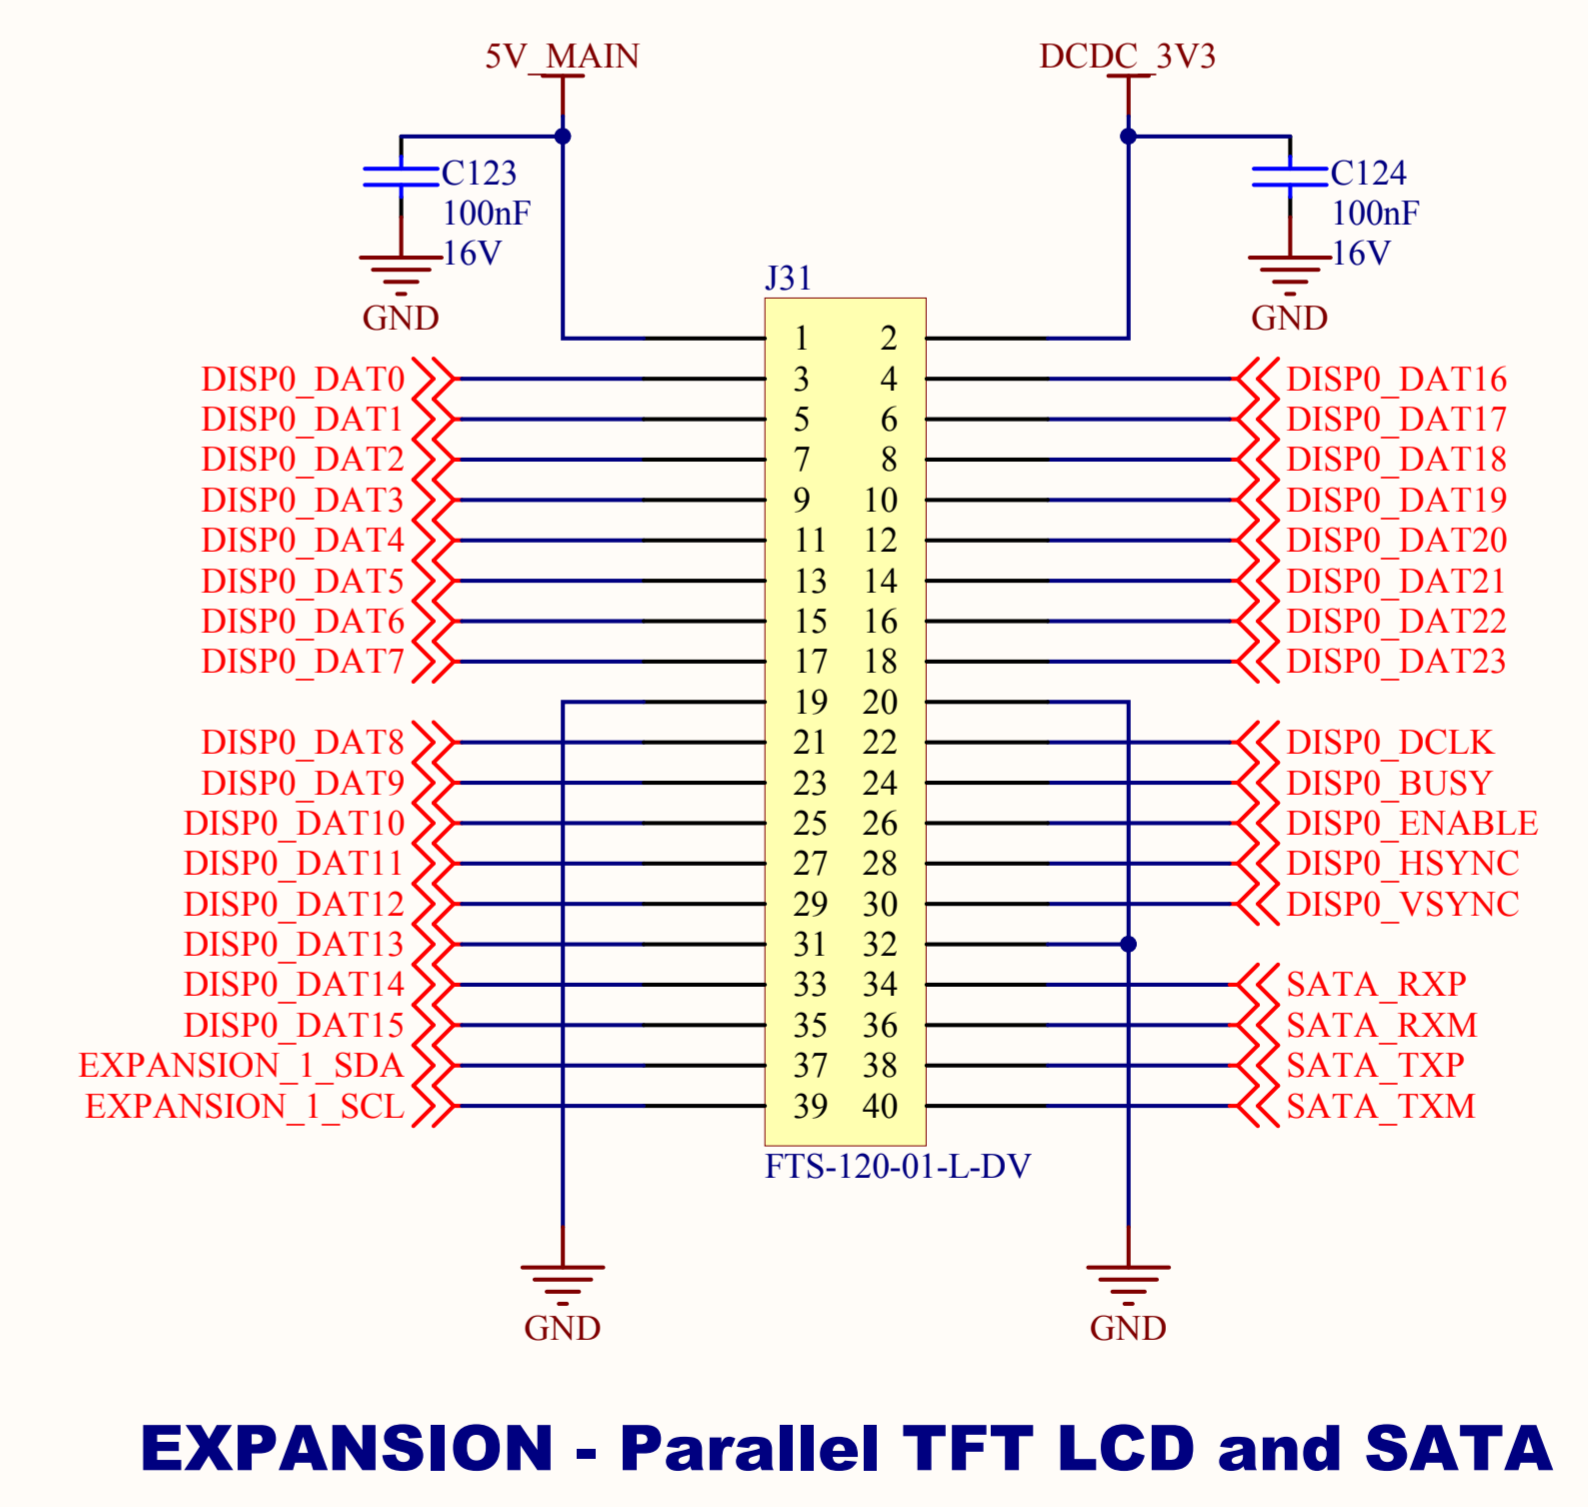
5V_MAIN

DCDC_3V3

C123
100nF
16V

GND

C124
100nF
16V

GND

J31

| | | | |
|---|---|---|---|
| | 1 | 2 | |
| DISP0_DAT0 | 3 | 4 | DISP0_DAT16 |
| DISP0_DAT1 | 5 | 6 | DISP0_DAT17 |
| DISP0_DAT2 | 7 | 8 | DISP0_DAT18 |
| DISP0_DAT3 | 9 | 10 | DISP0_DAT19 |
| DISP0_DAT4 | 11 | 12 | DISP0_DAT20 |
| DISP0_DAT5 | 13 | 14 | DISP0_DAT21 |
| DISP0_DAT6 | 15 | 16 | DISP0_DAT22 |
| DISP0_DAT7 | 17 | 18 | DISP0_DAT23 |
| | 19 | 20 | |
| DISP0_DAT8 | 21 | 22 | DISP0_DCLK |
| DISP0_DAT9 | 23 | 24 | DISP0_BUSY |
| DISP0_DAT10 | 25 | 26 | DISP0_ENABLE |
| DISP0_DAT11 | 27 | 28 | DISP0_HSYNC |
| DISP0_DAT12 | 29 | 30 | DISP0_VSYNC |
| DISP0_DAT13 | 31 | 32 | |
| DISP0_DAT14 | 33 | 34 | SATA_RXP |
| DISP0_DAT15 | 35 | 36 | SATA_RXM |
| EXPANSION_1_SDA | 37 | 38 | SATA_TXP |
| EXPANSION_1_SCL | 39 | 40 | SATA_TXM |

FTS-120-01-L-DV

GND

GND

EXPANSION - Parallel TFT LCD and SATA